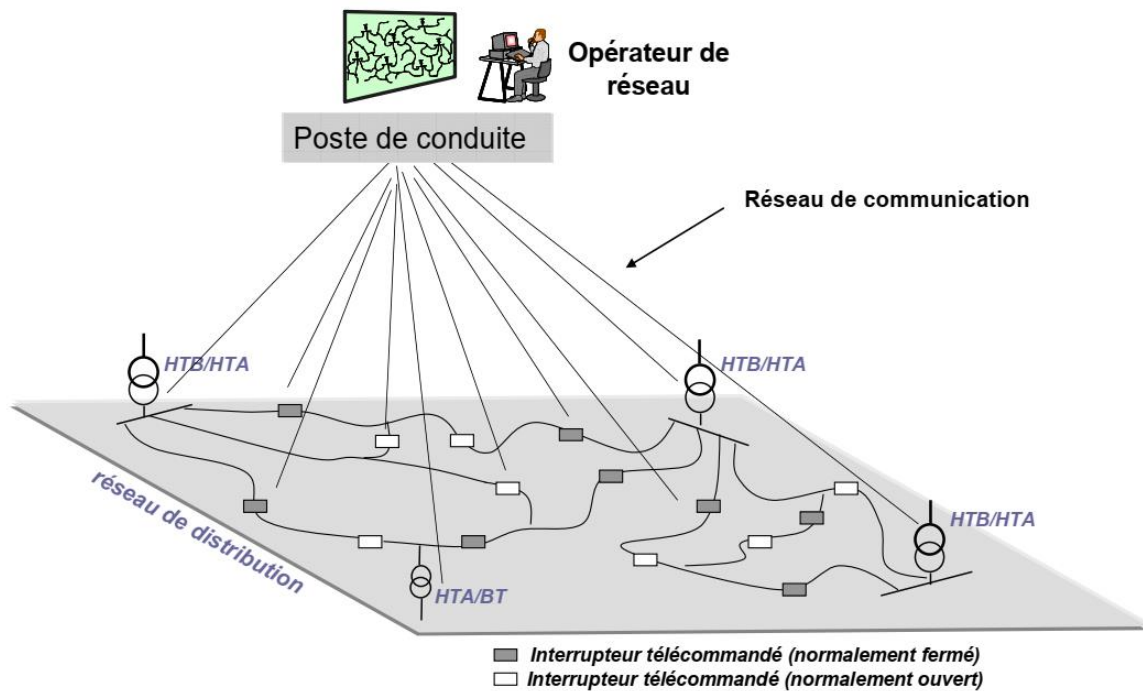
Opérateur de réseau

Poste de conduite

Réseau de communication

HTB/HTA

HTB/HTA

HTB/HTA

réseau de distribution

HTA/BT

Interrupteur télécommandé (normalement fermé)
Interrupteur télécommandé (normalement ouvert)